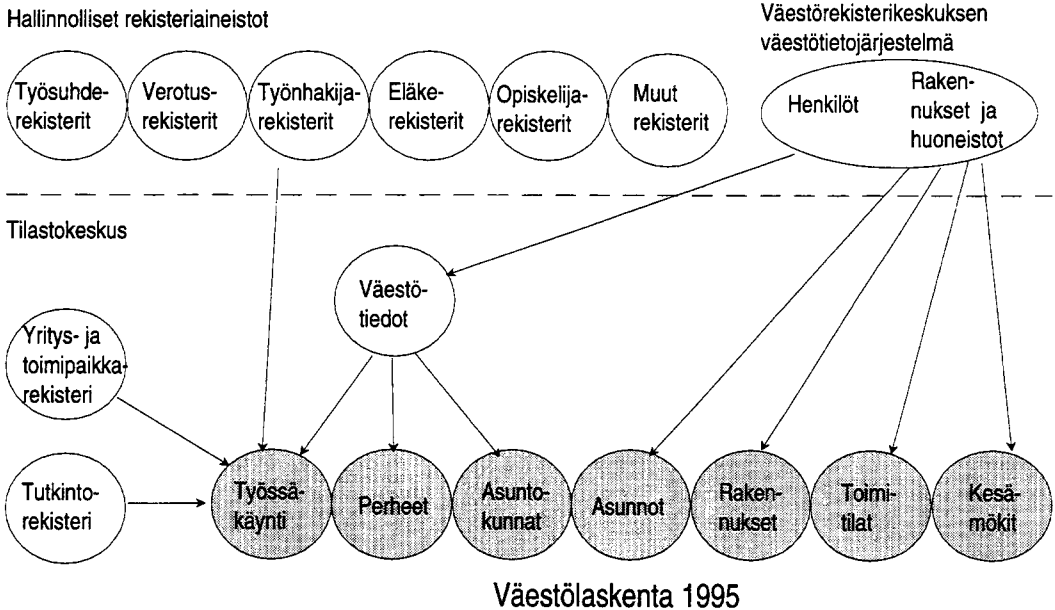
Hallinnolliset rekisteriaineistot

Väestörekisterikeskuksen väestötietojärjestelmä

Työsuhderekisterit

Verotusrekisterit

Työnhakijarekisterit

Eläkerekisterit

Opiskelijarekisterit

Muut rekisterit

Henkilöt

Rakennukset ja huoneistot

Tilastokeskus

Väestötiedot

Yritys- ja toimipaikkarekisteri

Tutkintorekisteri

Työssäkäynti

Perheet

Asuntokunnat

Asunnot

Rakennukset

Toimitilat

Kesämökit

Väestölaskenta 1995